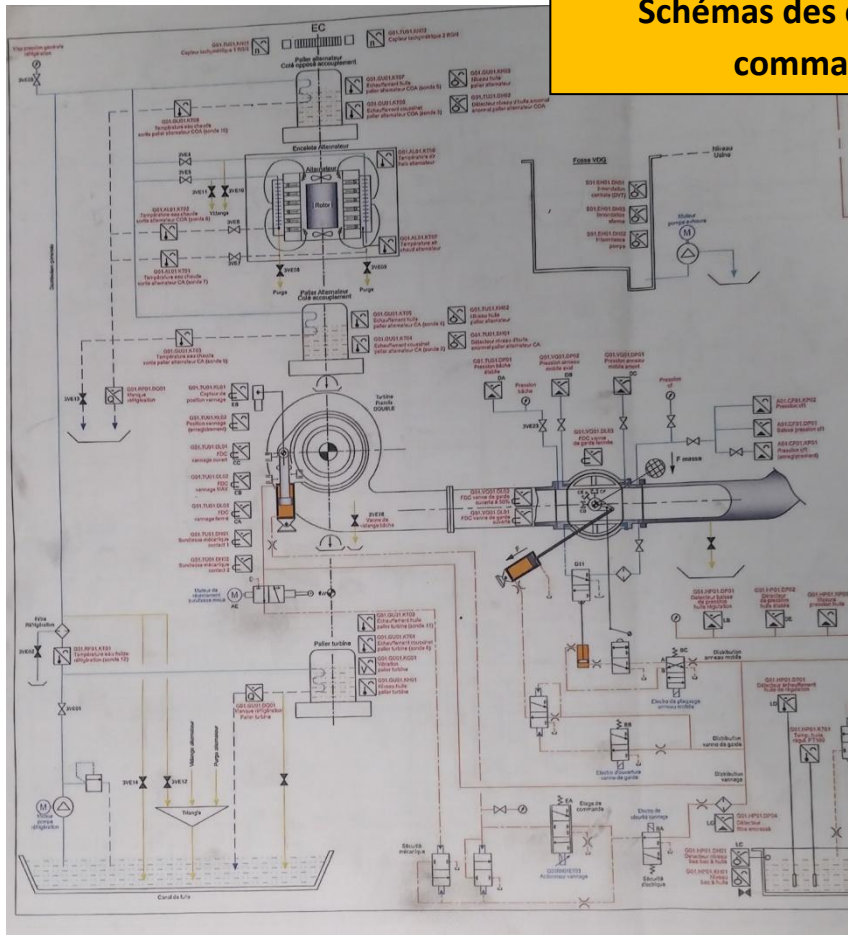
Schémas des c
comma

EC

Palier alternateur
Côté opposé accouplement

Enceinte Alternateur

Alternateur

Rotor

Palier Alternateur
Côté accouplement

Fosse VDG

Niveau
Usine

Turbine
Francis
DOUBLE

F masse

Palier turbine

Vidange

Purge

Purge

Vidange alternateur

Purge alternateur

Filtre
Réfrigération

Canal de fuite

Sécurité
mécanique

Sécurité
électrique

Distributeur
vannage

Distributeur
vanne de garde

Electro d'ouverture
vanne de garde

Electro de décalage
anneau mobile

Electro de
sécurité vannage

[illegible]